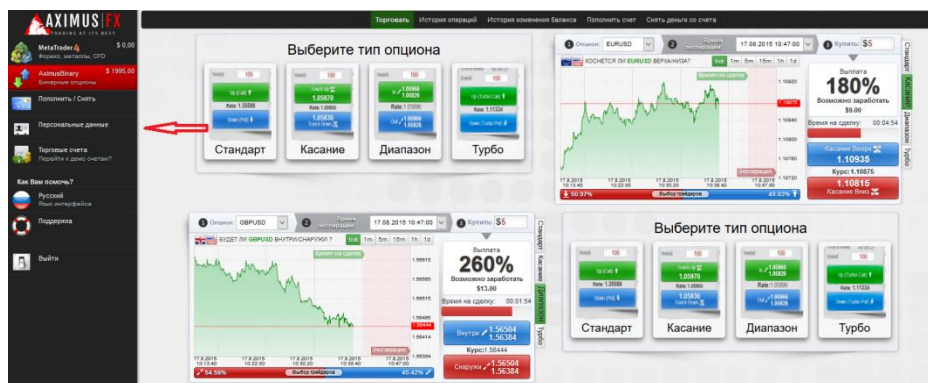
AXIMUS FX
TRADING AT ITS BEST

MetaTrader4 $ 0,00
Форекс, металлы, CFD

AximusBinary $ 1995,00
Бинарные опционы

Пополнить / Снять

Персональные данные

Торговые счета
Перейти к демо счетам?

Как Вам помочь?

Русский
Язык интерфейса

Поддержка

Выйти

Торговать История операций История изменения баланса Пополнить счет Снять деньги со счета

Выберите тип опциона

Стандарт Касание Диапазон Турбо

Опцион: EURUSD Время экспирации 17.08.2015 10:47:00 Купить: $5

КОСНЕТСЯ ЛИ EURUSD ВЕРХНЯЯ/НИЖНЯЯ? tick 1m 5m 15m 1h 1d

Время на сделку

Выплата
180%
Возможно заработать
$9.00
Время на сделку: 00:04:54

Касание Вверх
1.10935
Курс: 1.10875
1.10815
Касание Вниз

50.97% Выбор трейдеров 49.03%

Стандарт Касание Диапазон Турбо

Опцион: GBPUSD Время экспирации 17.08.2015 10:47:00 Купить: $5

БУДЕТ ЛИ GBPUSD ВНУТРИ/СНАРУЖИ ? tick 1m 5m 15m 1h 1d

Время на сделку

Выплата
260%
Возможно заработать
$13.00
Время на сделку: 00:01:54

Внутри 1.56504 1.56384
Курс: 1.56444
Снаружи 1.56504 1.56384

54.58% Выбор трейдеров 45.42%

Стандарт Касание Диапазон Турбо

Выберите тип опциона

Стандарт Касание Диапазон Турбо